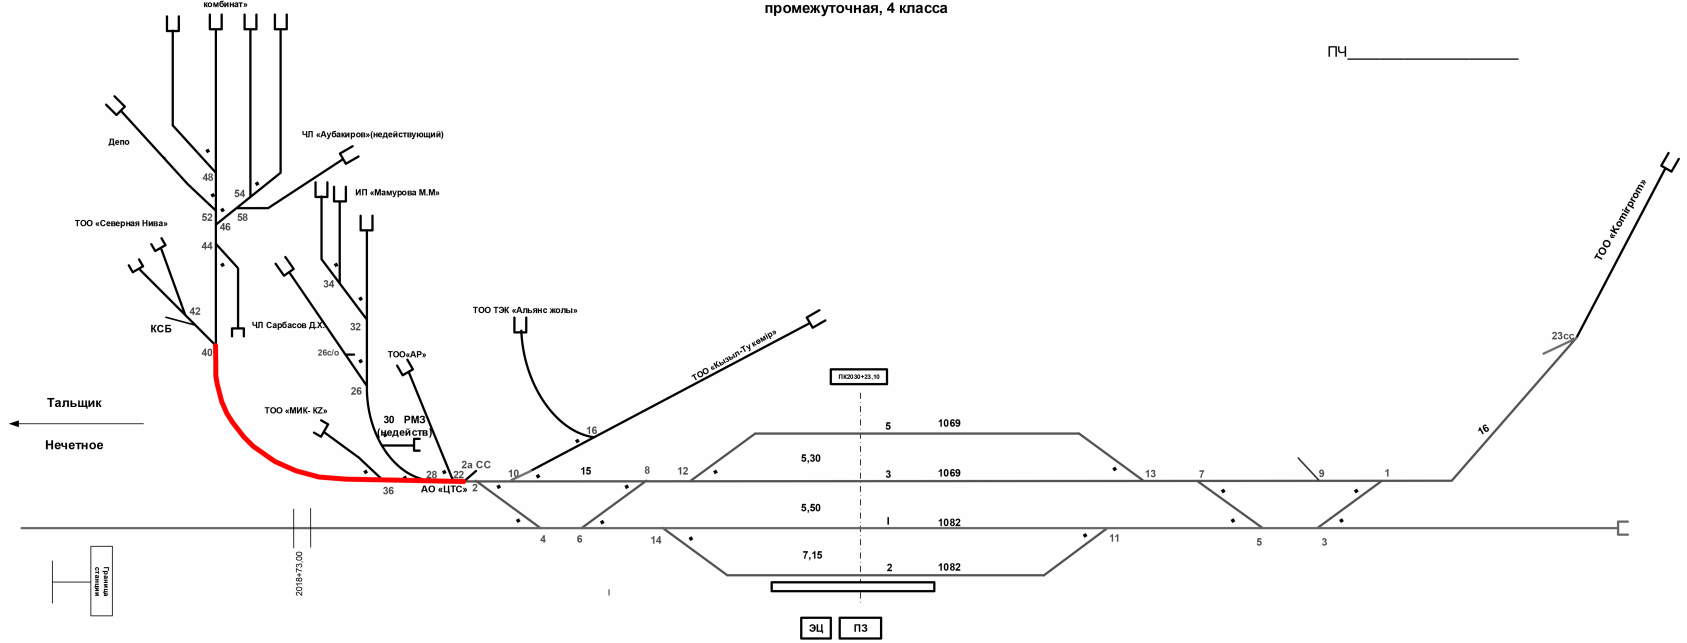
комбинат»

промежуточная, 4 класса

ПЧ____________________

Депо

ЧЛ «Аубакиров»(недействующий)

48

54

52

58

46

ИП «Мамурова М.М»

ТОО «Северная Нива»

44

34

42

КСБ

ЧЛ Сарбасов Д.Х.

32

40

26с/о

ТОО «АР»

ТОО ТЭК «Альянс жолы»

ТОО «Кызыл-Ту кемір»

ТОО «Komirprom»

23сс

26

ПК2030+23,10

Тальщик

Нечетное

ТОО «МИК- KZ»

30 РМЗ (недейств)

16

5

1069

16

2а СС

5,30

28

22

10

15

8

12

3

1069

13

7

9

1

36

АО «ЦТС»

2

5,50

4

6

14

I

1082

11

5

3

7,15

2

1082

2018+73,00

Граница станции

ЭЦ

ПЗ